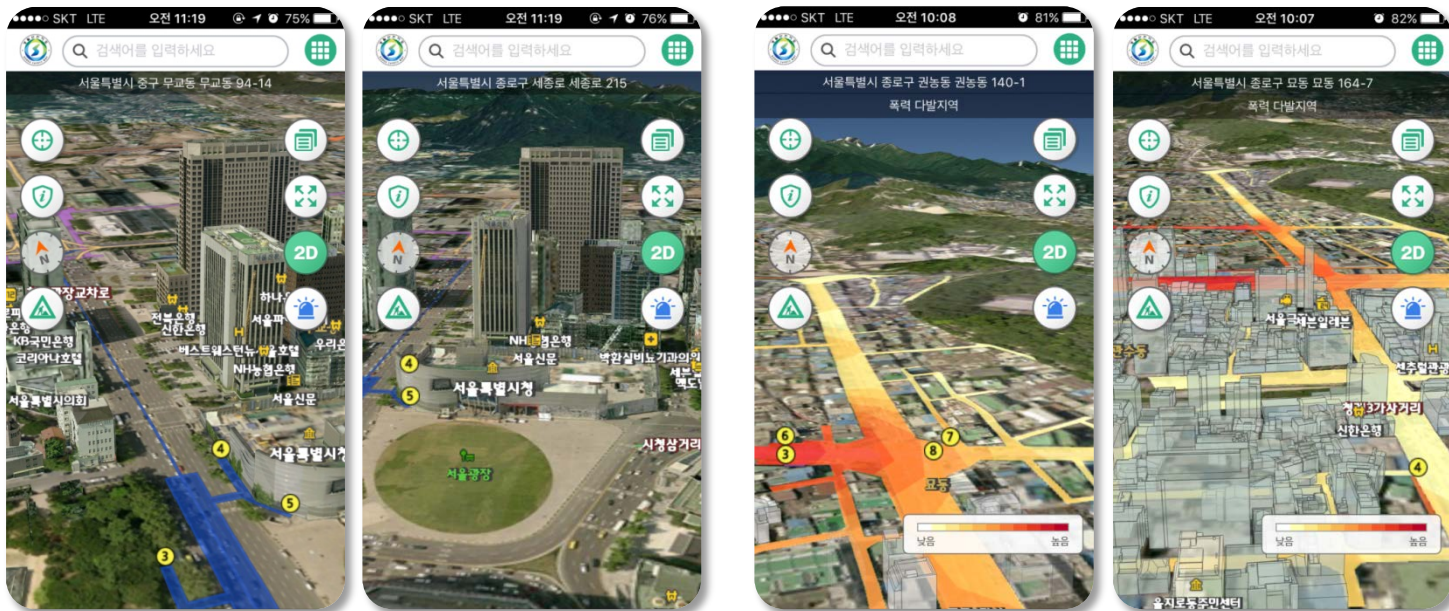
●●●●○ SKT LTE 오전 11:19 75%
검색어를 입력하세요
서울특별시 중구 무교동 무교동 94-14
2D
장교차로
전봉은행
신한은행
하나
서울파
KB국민은행
코리아나호텔
베스트웨스턴뉴 호텔
NH농협은행
우리은
서울특별시의회
서울신문
4
서울특별시청
5
3

●●●●○ SKT LTE 오전 11:19 76%
검색어를 입력하세요
서울특별시 종로구 세종로 세종로 215
2D
NH 은행
서울신문
4
5
서울특별시청
서울광장
시청삼거리

●●●●○ SKT LTE 오전 10:08 81%
검색어를 입력하세요
서울특별시 종로구 권농동 권농동 140-1
폭력 다발지역
2D
6
3
7
8
묘동
낮음
높음

●●●●○ SKT LTE 오전 10:07 82%
검색어를 입력하세요
서울특별시 종로구 묘동 묘동 164-7
폭력 다발지역
2D
서울극장
3가삼거리
신한은행
4
을지로동주민센터
낮음
높음